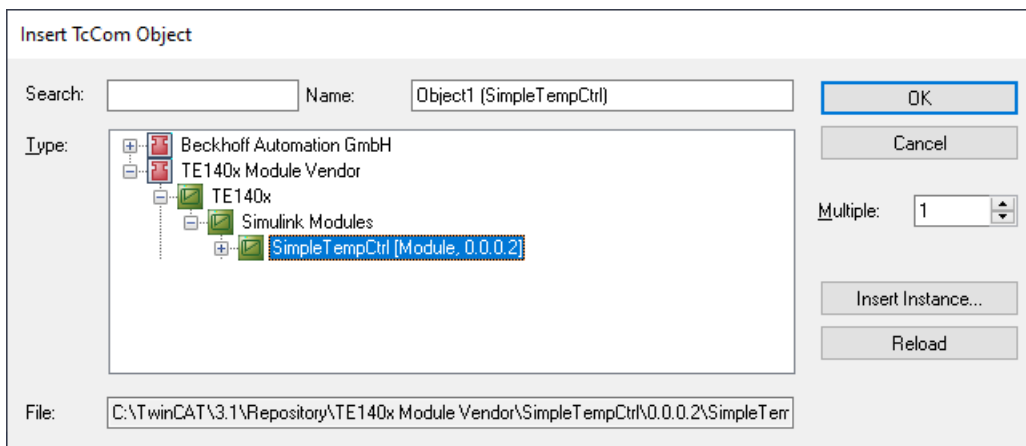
Insert TcCom Object

Search:

Name: Object1 (SimpleTempCtrl)

OK

Cancel

Type:

Beckhoff Automation GmbH
TE140x Module Vendor
TE140x
Simulink Modules
SimpleTempCtrl [Module, 0.0.0.2]

Multiple: 1

Insert Instance...

Reload

File: C:\TwinCAT\3.1\Repository\TE140x Module Vendor\SimpleTempCtrl\0.0.0.2\SimpleTem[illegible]